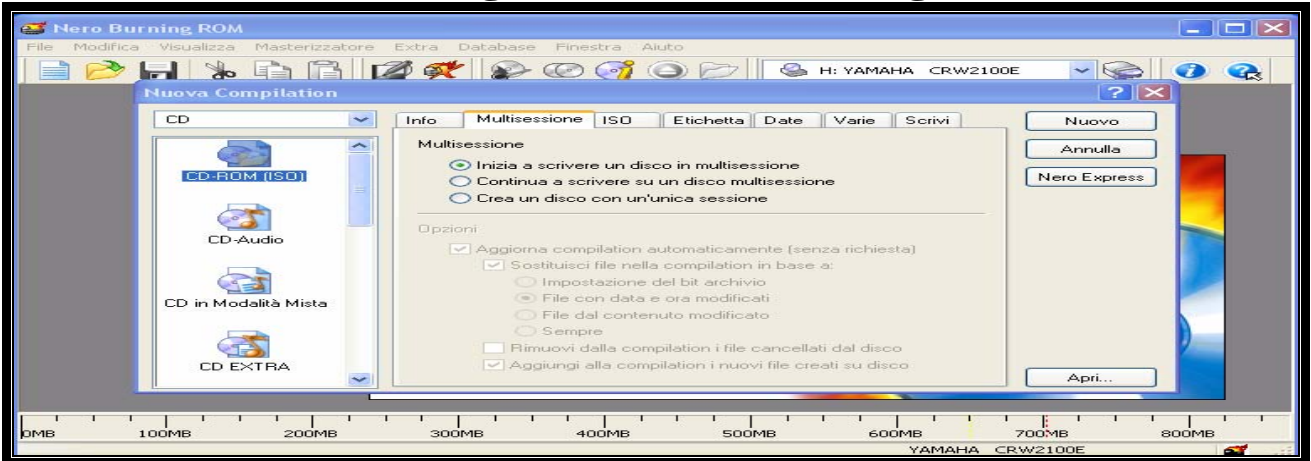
Nero Burning ROM

File Modifica Visualizza Masterizzatore Extra Database Finestra Aiuto

H: YAMAHA CRW2100E

Nuova Compilation

CD

CD-ROM (ISO)

CD-Audio

CD in Modalità Mista

CD EXTRA

Info | Multisessione | ISO | Etichetta | Date | Varie | Scrivi

Multisessione

Inizia a scrivere un disco in multisessione
Continua a scrivere su un disco multisessione
Crea un disco con un'unica sessione

Opzioni

Aggiorna compilation automaticamente (senza richiesta)
Sostituisci file nella compilation in base a:
Impostazione del bit archivio
File con data e ora modificati
File dal contenuto modificato
Sempre
Rimuovi dalla compilation i file cancellati dal disco
Aggiungi alla compilation i nuovi file creati su disco

Nuovo

Annulla

Nero Express

Apri...

0MB 100MB 200MB 300MB 400MB 500MB 600MB 700MB 800MB

YAMAHA CRW2100E